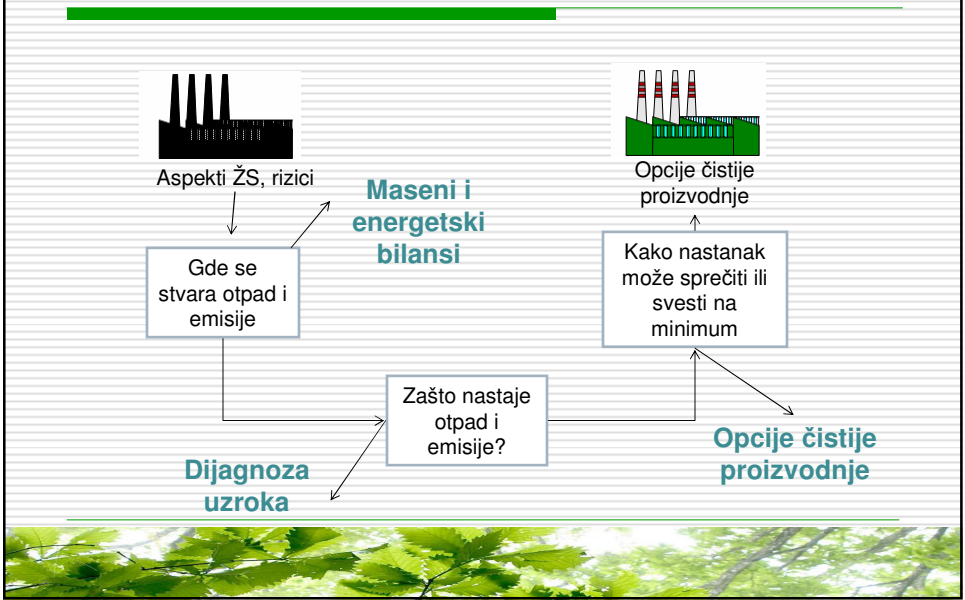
Aspekti ŽS, rizici

Maseni i energetski bilansi

Gde se stvara otpad i emisije

Opcije čistije proizvodnje

Kako nastanak može sprečiti ili svesti na minimum

Zašto nastaje otpad i emisije?

Opcije čistije proizvodnje

Dijagnoza uzroka